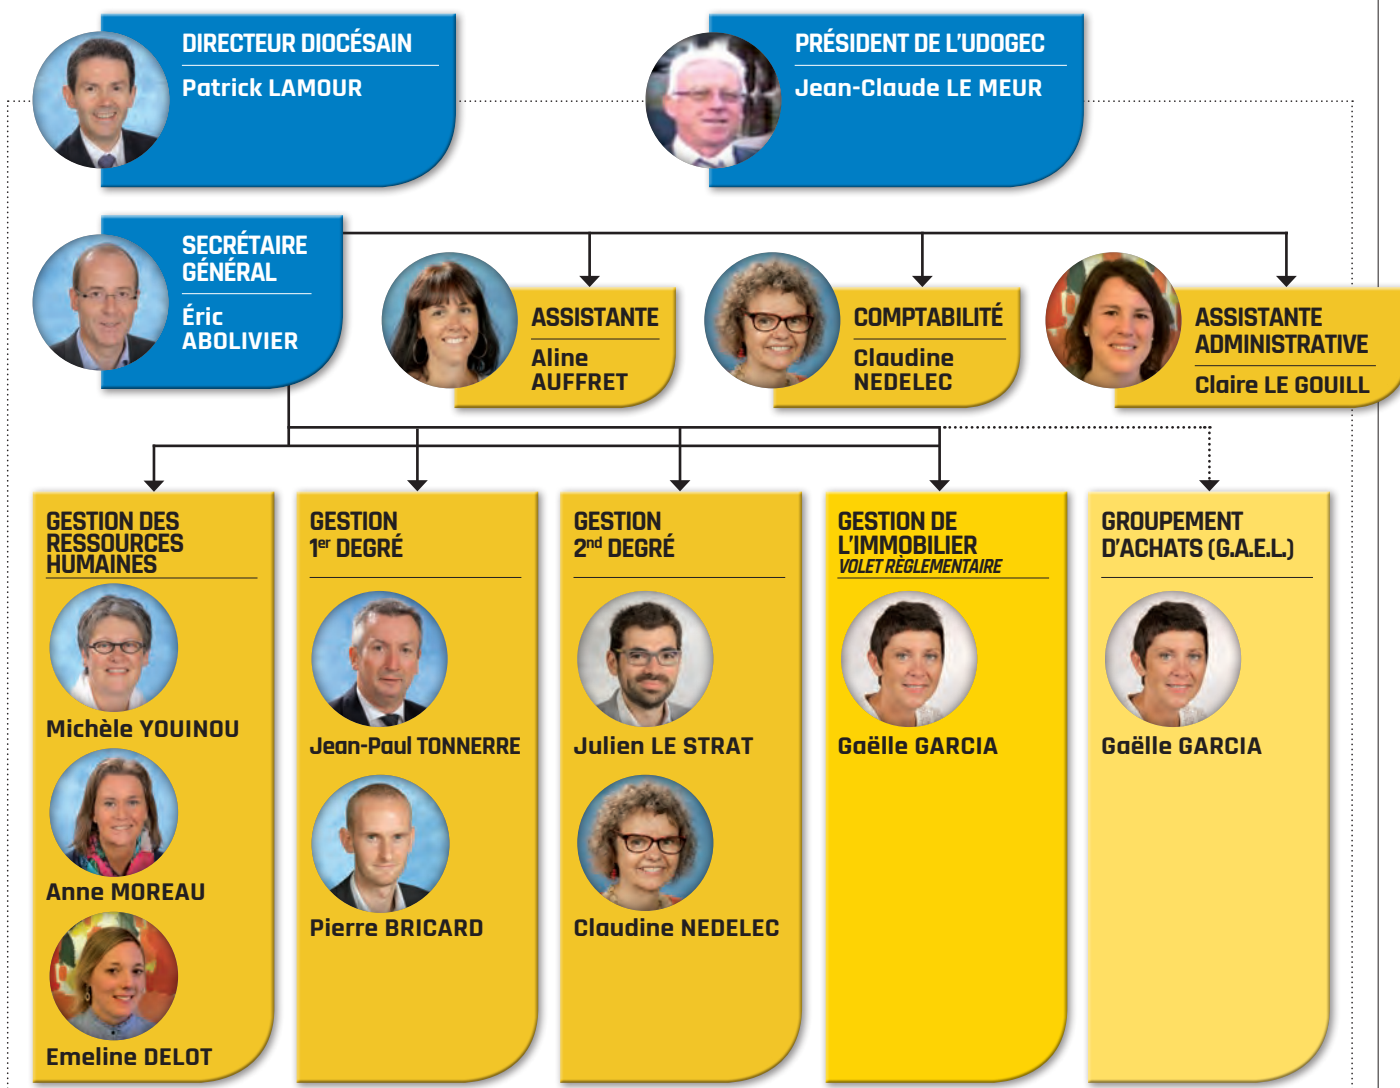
DIRECTEUR DIOCÉSAIN
Patrick LAMOUR

PRÉSIDENT DE L'UDOGEC
Jean-Claude LE MEUR

SECRÉTAIRE GÉNÉRAL
Éric ABOLIVIER

ASSISTANTE
Aline AUFFRET

COMPTABILITÉ
Claudine NEDELEC

ASSISTANTE ADMINISTRATIVE
Claire LE GOUILL

GESTION DES RESSOURCES HUMAINES
Michèle YOUINOU
Anne MOREAU
Emeline DELOT

GESTION $1^{er}$ DEGRÉ
Jean-Paul TONNERRE
Pierre BRICARD

GESTION $2^{nd}$ DEGRÉ
Julien LE STRAT
Claudine NEDELEC

GESTION DE L'IMMOBILIER
VOLET RÈGLEMENTAIRE
Gaëlle GARCIA

GROUPEMENT D'ACHATS (G.A.E.L.)
Gaëlle GARCIA